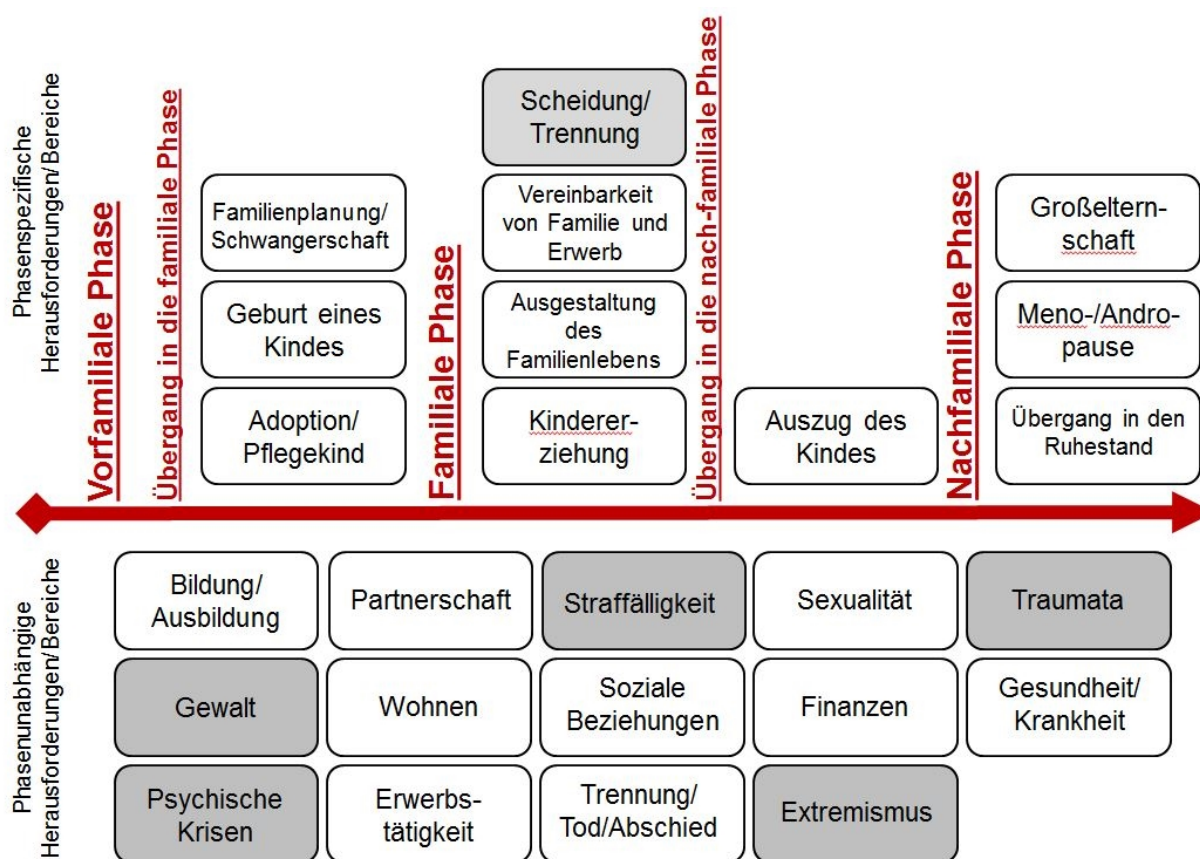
Phasenspezifische Herausforderungen/Bereiche

Vorfamiliale Phase

Übergang in die familiale Phase

Familienplanung/ Schwangerschaft

Geburt eines Kindes

Adoption/ Pflegekind

Familiale Phase

Scheidung/ Trennung

Vereinbarkeit von Familie und Erwerb

Ausgestaltung des Familienlebens

Kindererziehung

Übergang in die nach-familiale Phase

Auszug des Kindes

Nachfamiliale Phase

Großelternschaft

Meno-/Andropause

Übergang in den Ruhestand

Phasenunabhängige Herausforderungen/Bereiche

| Bildung/ Ausbildung | Partnerschaft | Straffälligkeit | Sexualität | Traumata |
|---|---|---|---|---|
| Gewalt | Wohnen | Soziale Beziehungen | Finanzen | Gesundheit/ Krankheit |
| Psychische Krisen | Erwerbstätigkeit | Trennung/ Tod/Abschied | Extremismus | |